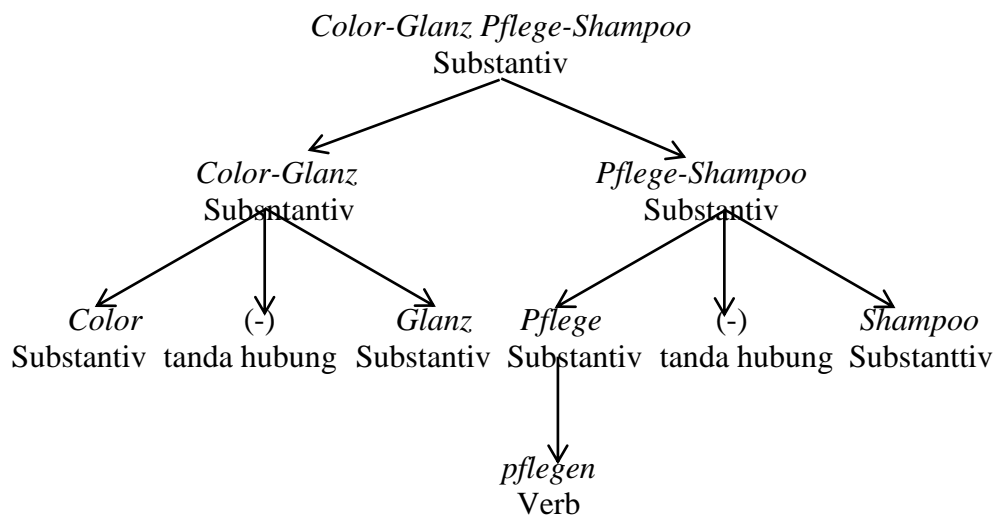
Color-Glanz Pflege-Shampoo
Substantiv

Color-Glanz
Subsntantiv

Pflege-Shampoo
Substantiv

Color
Substantiv

(-)
tanda hubung

Glanz
Substantiv

Pflege
Substantiv

(-)
tanda hubung

Shampoo
Substanttiv

pflegen
Verb